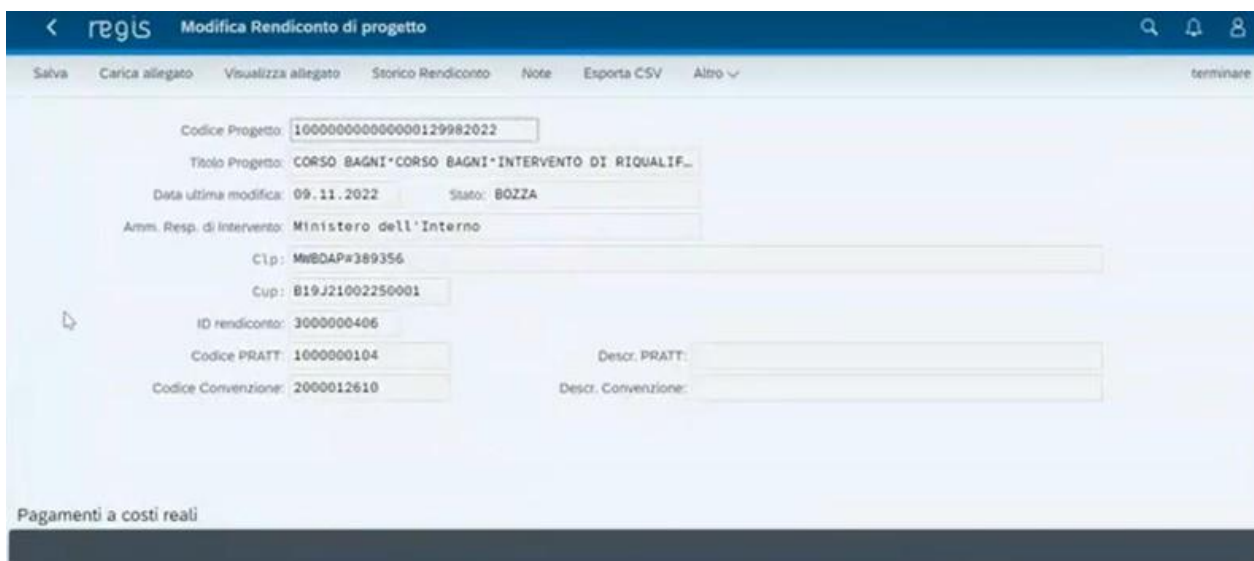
regis Modifica Rendiconto di progetto

Salva Carica allegato Visualizza allegato Storico Rendiconto Note Esporta CSV Altro terminare

Codice Progetto: 1000000000000000129982022

Titolo Progetto: CORSO BAGNI*CORSO BAGNI*INTERVENTO DI RIQUALIF…

Data ultima modifica: 09.11.2022 Stato: BOZZA

Amm. Resp. di Intervento: Ministero dell'Interno

Clp: MWBDAP#389356

Cup: B19J21002250001

ID rendiconto: 3000000406

Codice PRATT: 1000000104 Descr. PRATT:

Codice Convenzione: 2000012610 Descr. Convenzione:

Pagamenti a costi reali